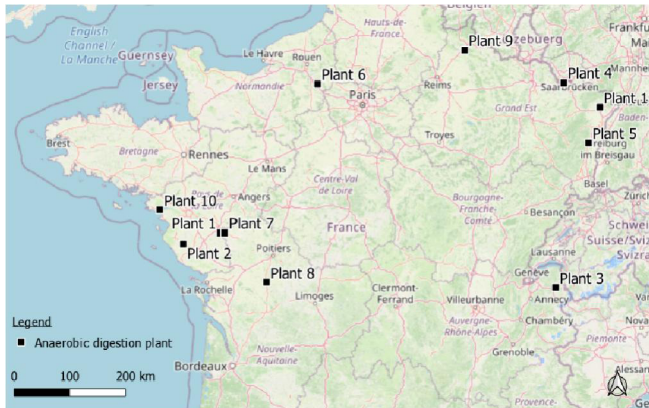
Belgien
Hauts-de-France
Frankfu
English Channel / La Manche
Guernsey
Jersey
Le Havre
Rouen
Plant 6
Plant 9
Normandie
Paris
Reims
Plant 4
Saarbrücken
Mannhei
Plant 1
Grand Est
Plant 5
Freiburg im Breisgau
Brest
Bretagne
Rennes
Le Mans
Troyes
Angers
Centre-Val de Loire
Bourgogne-Franche-Comté
Basel
Besançon
Plant 10
Plant 1
Plant 7
France
Schwei
Suisse/Svizz
Plant 2
Poitiers
Plant 8
Lausanne
Genève
Plant 3
La Rochelle
Limoges
Clermont-Ferrand
Villeurbanne
Annecy
Legend
Anaerobic digestion plant
Auvergne-Rhône-Alpes
Chambéry
Nouvelle-Aquitaine
Grenoble
0
100
200 km
Bordeaux
Alessan
Provence